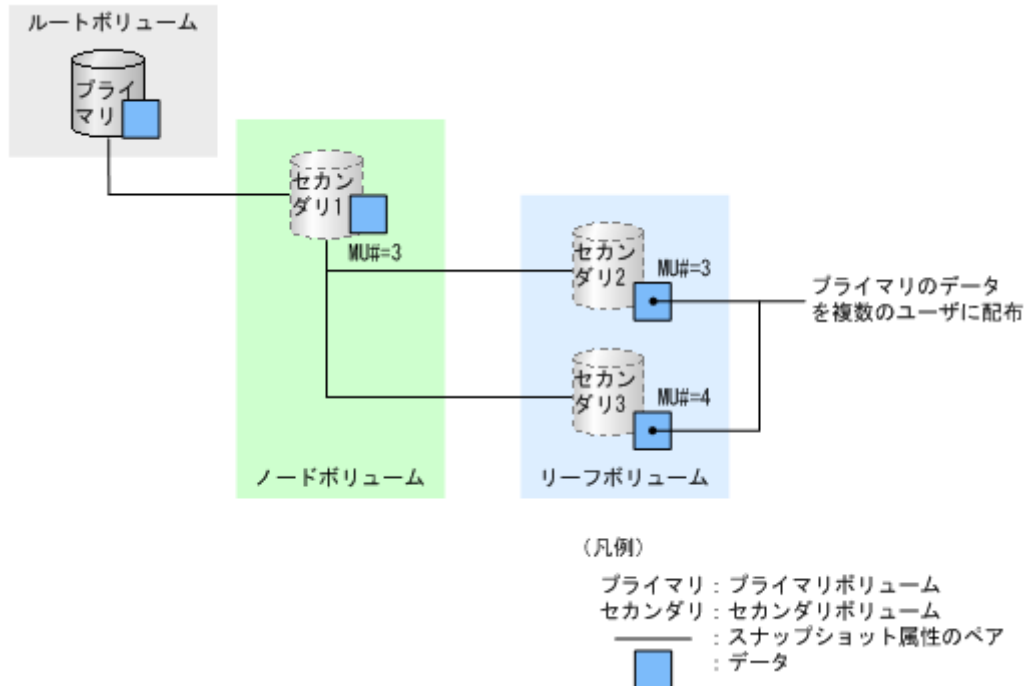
ルートボリューム

プライマリ

セカンダリ1

MU#=3

ノードボリューム

セカンダリ2

MU#=3

セカンダリ3

MU#=4

リーフボリューム

プライマリのデータを複数のユーザに配布

（凡例）

プライマリ：プライマリボリューム
セカンダリ：セカンダリボリューム
：スナップショット属性のペア
：データ